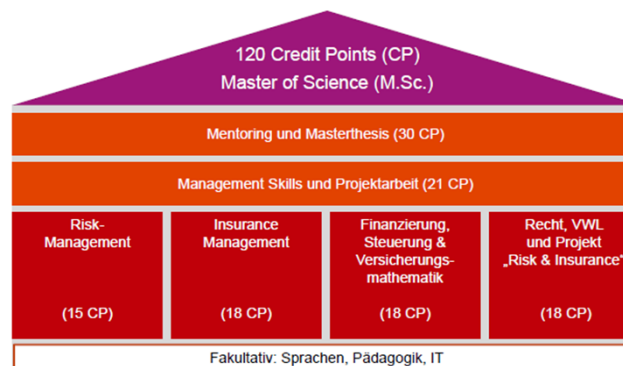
120 Credit Points (CP)
Master of Science (M.Sc.)

Mentoring und Masterthesis (30 CP)

Management Skills und Projektarbeit (21 CP)

Risk-Management

(15 CP)

Insurance Management

(18 CP)

Finanzierung, Steuerung & Versicherungsmathematik

(18 CP)

Recht, VWL und Projekt „Risk & Insurance"

(18 CP)

Fakultativ: Sprachen, Pädagogik, IT